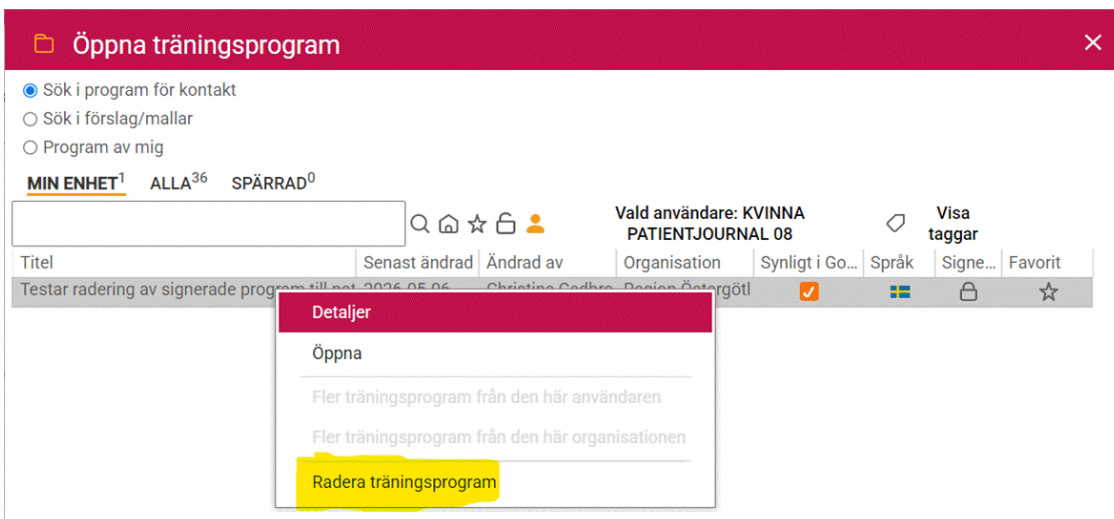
Öppna träningsprogram

Sök i program för kontakt
Sök i förslag/mallar
Program av mig

MIN ENHET$^1$ ALLA$^{36}$ SPÄRRAD$^0$

Vald användare: KVINNA PATIENTJOURNAL 08

Visa taggar

| Titel | Senast ändrad | Ändrad av | Organisation | Synligt i Go... | Språk | Signe... | Favorit |
|---|---|---|---|---|---|---|---|
| Testar radering av signerade program till pat | 2026-05-06 | Christina Gedbro | Region Östergötl | | | | |

Detaljer
Öppna
Fler träningsprogram från den här användaren
Fler träningsprogram från den här organisationen
Radera träningsprogram